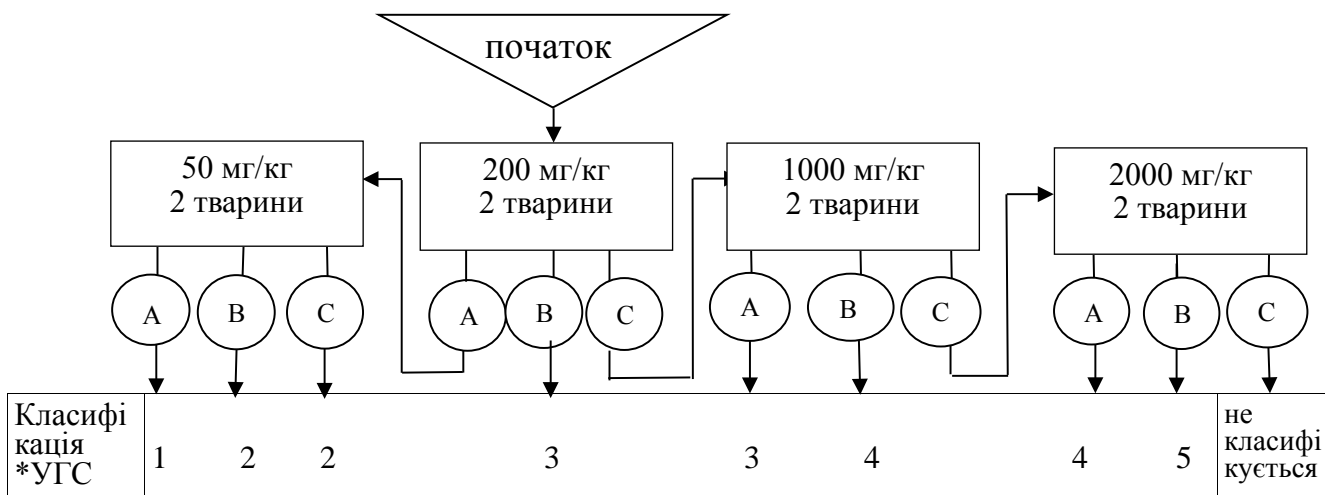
початок

50 мг/кг
2 тварини

200 мг/кг
2 тварини

1000 мг/кг
2 тварини

2000 мг/кг
2 тварини

A B C A B C A B C A B C

| Класифікація *УГС | 1 | 2 | 2 | 3 | 3 | 4 | 4 | 5 | не класифікується |
|---|---|---|---|---|---|---|---|---|---|